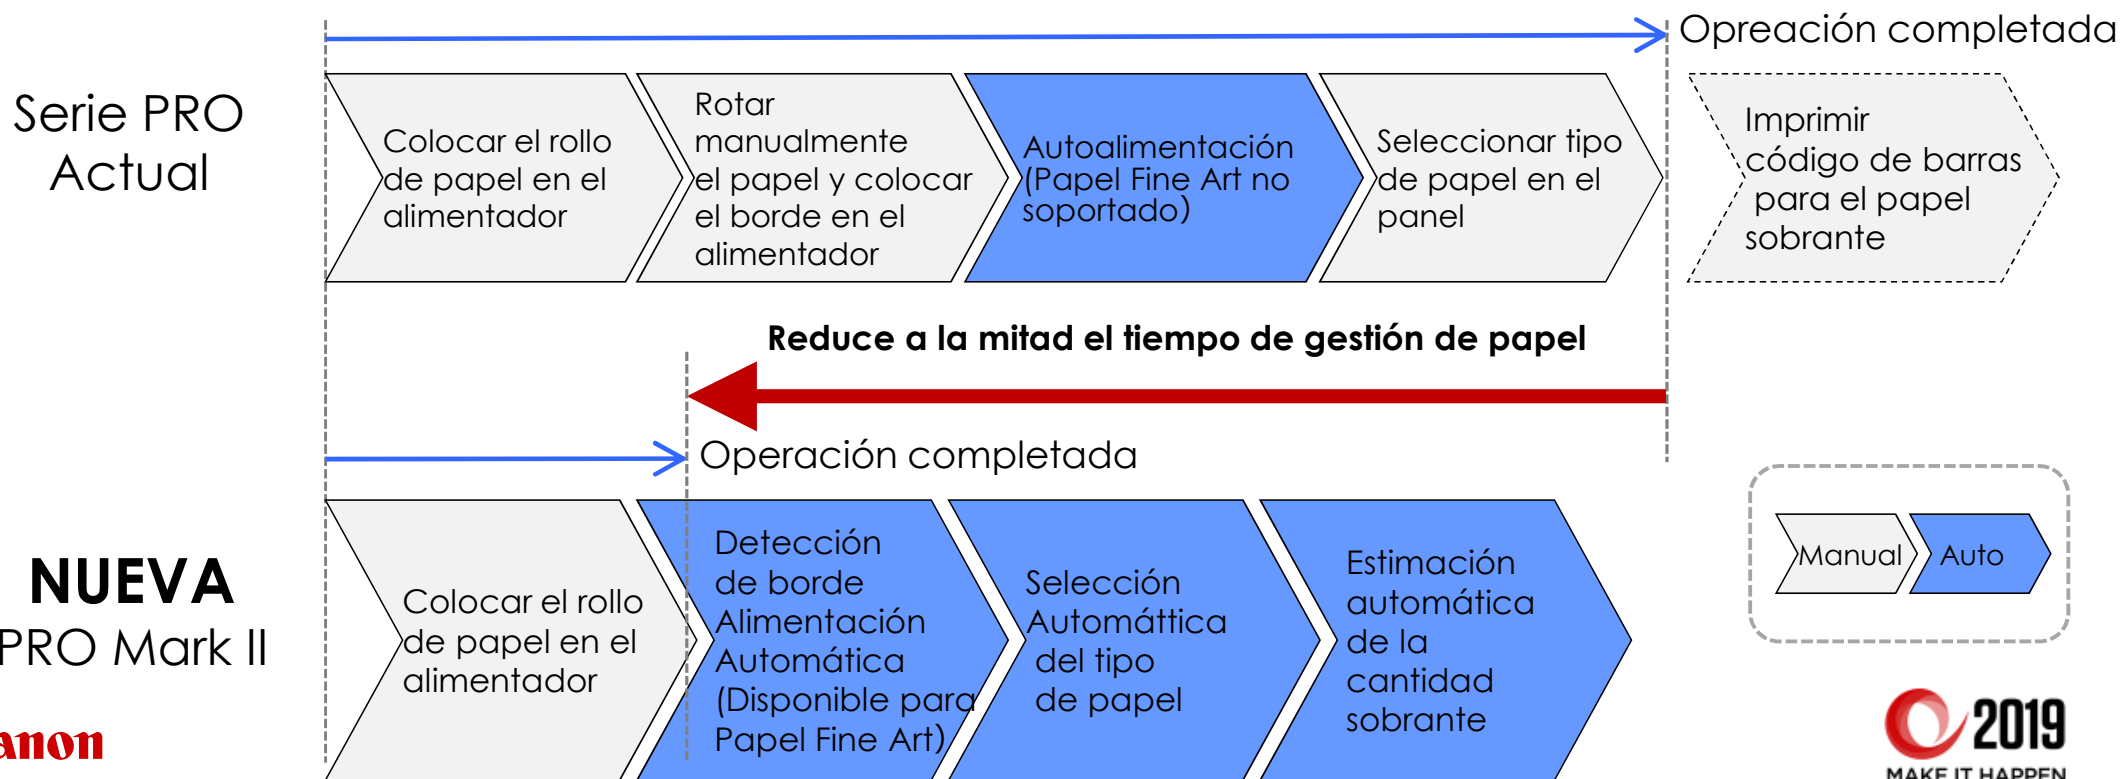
Serie PRO Actual

Opreación completada

Colocar el rollo de papel en el alimentador

Rotar manualmente el papel y colocar el borde en el alimentador

Autoalimentación (Papel Fine Art no soportado)

Seleccionar tipo de papel en el panel

Imprimir código de barras para el papel sobrante

Reduce a la mitad el tiempo de gestión de papel

Operación completada

NUEVA PRO Mark II

Colocar el rollo de papel en el alimentador

Detección de borde Alimentación Automática (Disponible para Papel Fine Art)

Selección Automáttica del tipo de papel

Estimación automática de la cantidad sobrante

Manual

Auto

anon

2019

MAKE IT HAPPEN